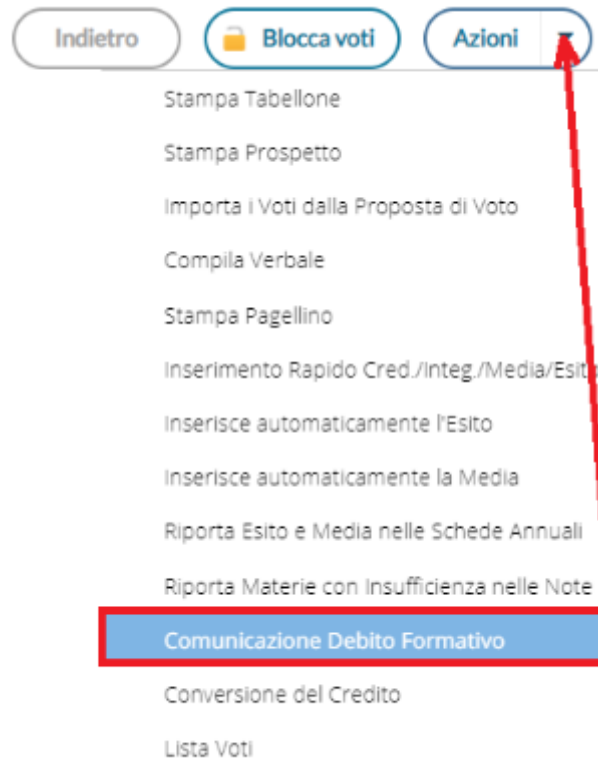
Indietro

Blocca voti

Azioni

Stampa Tabellone

Stampa Prospetto

Importa i Voti dalla Proposta di Voto

Compila Verbale

Stampa Pagellino

Inserimento Rapido Cred./Integ./Media/Esit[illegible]

Inserisce automaticamente l'Esito

Inserisce automaticamente la Media

Riporta Esito e Media nelle Schede Annuali

Riporta Materie con Insufficienza nelle Note

Comunicazione Debito Formativo

Conversione del Credito

Lista Voti